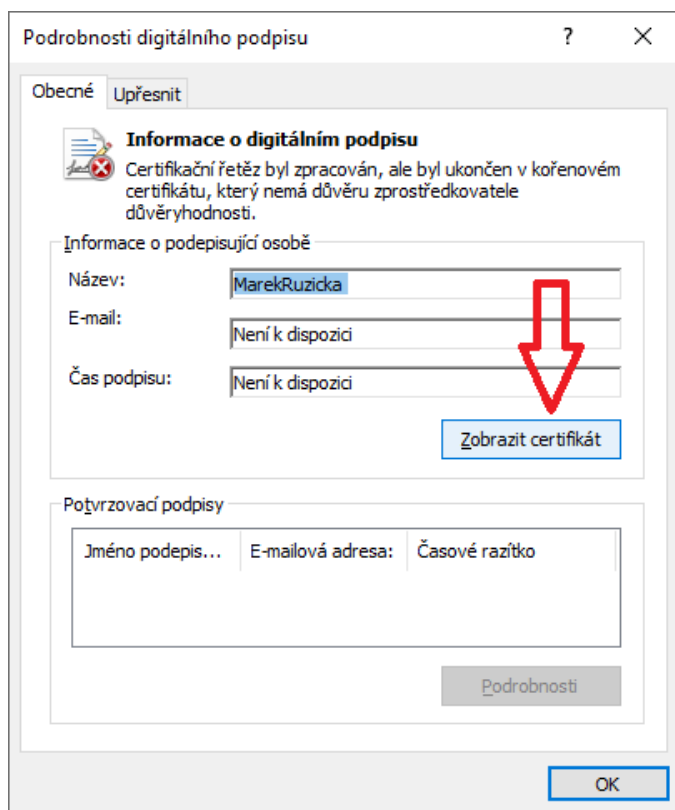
Podrobnosti digitálního podpisu
?
X

Obecné
Upřesnit

Informace o digitálním podpisu
Certifikační řetěz byl zpracován, ale byl ukončen v kořenovém certifikátu, který nemá důvěru zprostředkovatele důvěryhodnosti.

Informace o podepisující osobě
Název:
MarekRuzicka
E-mail:
Není k dispozici
Čas podpisu:
Není k dispozici
Zobrazit certifikát

Potvrzovací podpisy

| Jméno podepis... | E-mailová adresa: | Časové razítko |
|---|---|---|

Podrobnosti

OK